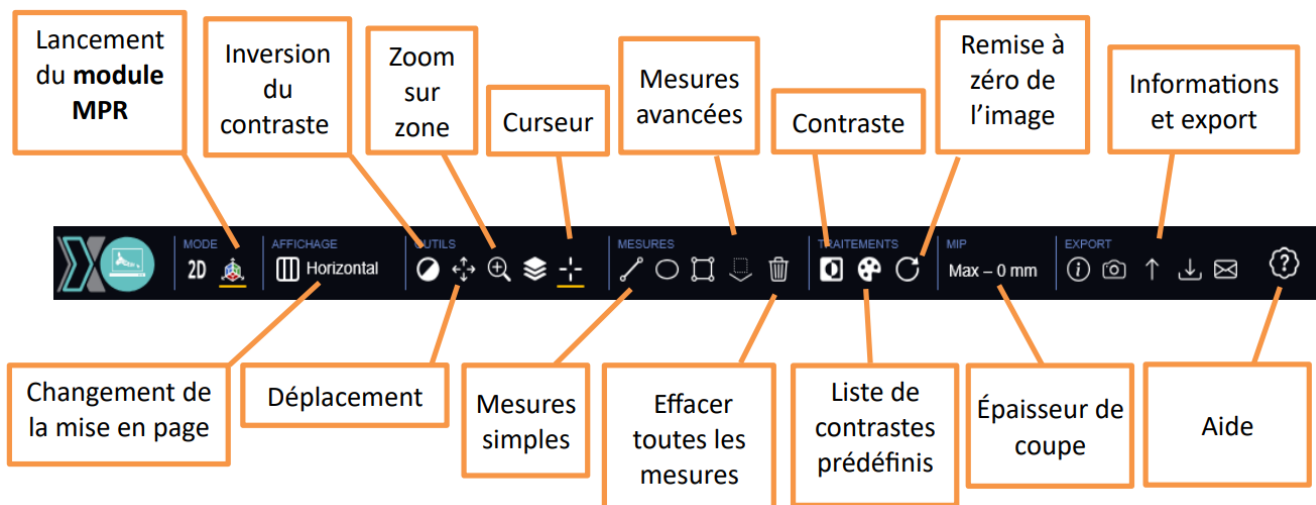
Lancement du **module MPR**

Inversion du contraste

Zoom sur zone

Curseur

Mesures avancées

Contraste

Remise à zéro de l'image

Informations et export

MODE
2D

AFFICHAGE
Horizontal

OUTILS

MESURES

TRAITEMENTS

MIP
Max – 0 mm

EXPORT

Changement de la mise en page

Déplacement

Mesures simples

Effacer toutes les mesures

Liste de contrastes prédéfinis

Épaisseur de coupe

Aide